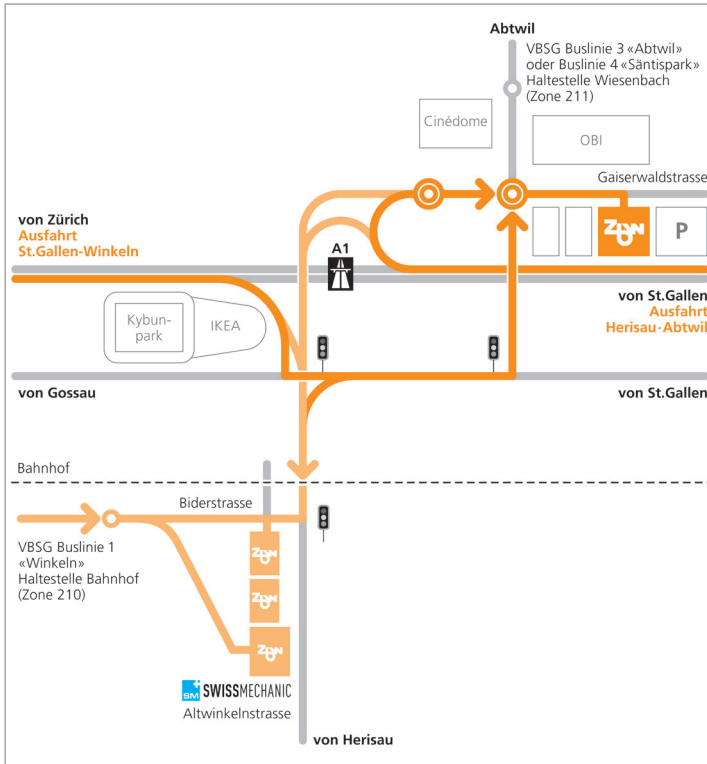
Abtwil

VBSG Buslinie 3 «Abtwil» oder Buslinie 4 «Säntispark» Haltestelle Wiesenbach (Zone 211)

Cinédome

OBI

Gaiserwaldstrasse

von Zürich
Ausfahrt
St.Gallen-Winkeln

A1

ZON

P

Kybunpark

IKEA

von St.Gallen
Ausfahrt
Herisau-Abtwil

von Gossau

von St.Gallen

Bahnhof

Biderstrasse

VBSG Buslinie 1 «Winkeln» Haltestelle Bahnhof (Zone 210)

ZON

ZON

ZON

SM SWISSMECHANIC

Altwinkelnstrasse

von Herisau